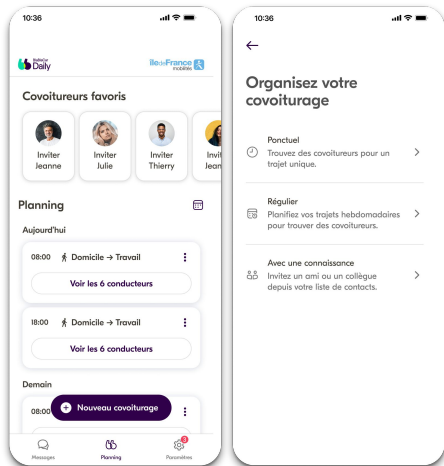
10:36

BlaBlaCar Daily

îledeFrance Mobilités

Covoitureurs favoris

Inviter Jeanne

Inviter Julie

Inviter Thierry

Invit Jean

Planning

Aujourd'hui

08:00 Domicile → Travail

Voir les 6 conducteurs

18:00 Domicile → Travail

Voir les 6 conducteurs

Demain

08:00

Nouveau covoiturage

Messages

Planning

3

Paramètres

10:36

←

Organisez votre covoiturage

Ponctuel
Trouvez des covoitureurs pour un trajet unique.

Régulier
Planifiez vos trajets hebdomadaires pour trouver des covoitureurs.

Avec une connaissance
Invitez un ami ou un collègue depuis votre liste de contacts.